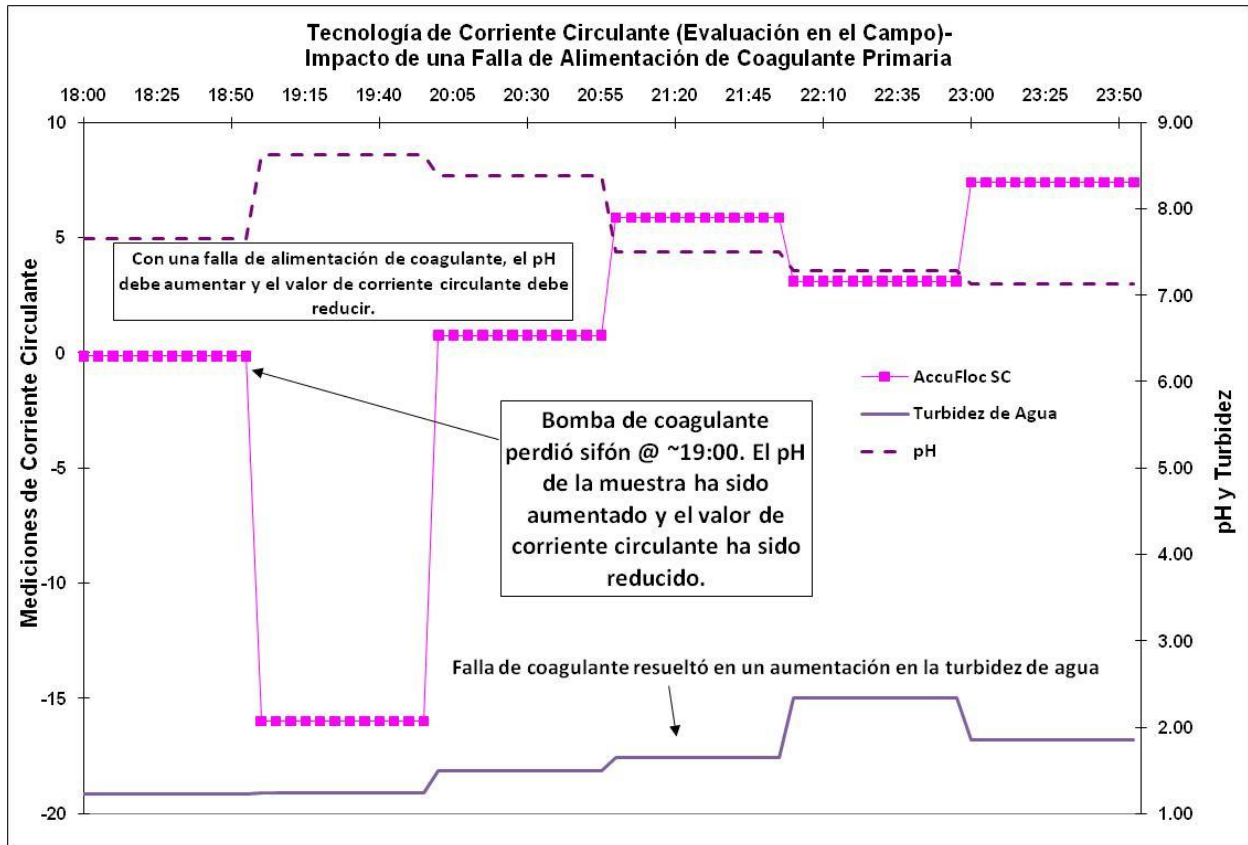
Tecnología de Corriente Circulante (Evaluación en el Campo)-
Impacto de una Falla de Alimentación de Coagulante Primaria

18:00 18:25 18:50 19:15 19:40 20:05 20:30 20:55 21:20 21:45 22:10 22:35 23:00 23:25 23:50

10
5
0
-5
-10
-15
-20

Mediciones de Corriente Circulante

9.00
8.00
7.00
6.00
5.00
4.00
3.00
2.00
1.00

pH y Turbidez

Con una falla de alimentación de coagulante, el pH debe aumentar y el valor de corriente circulante debe reducir.

AccuFloc SC
Turbidez de Agua
pH

Bomba de coagulante perdió sifón @ ~19:00. El pH de la muestra ha sido aumentado y el valor de corriente circulante ha sido reducido.

Falla de coagulante resueltó en un aumentación en la turbidez de agua